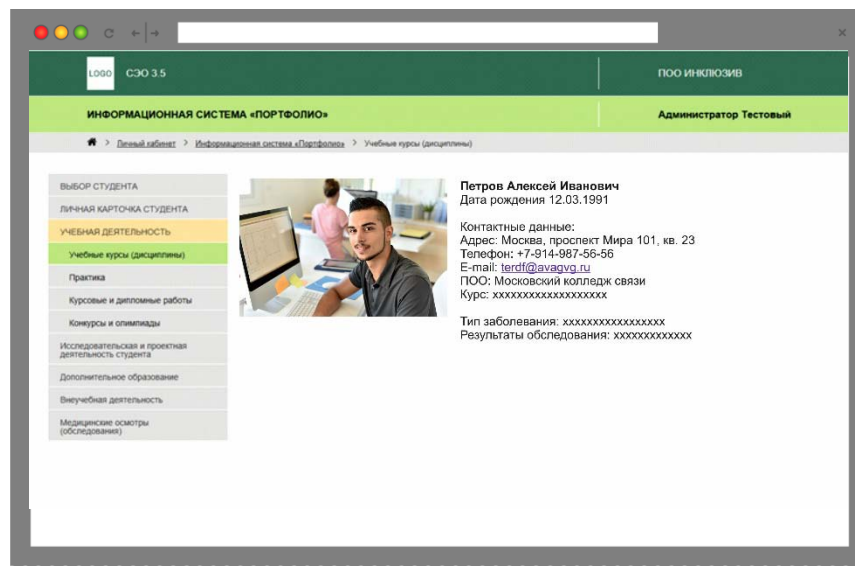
LOGO СЭО 3.5

ПОО ИНКЛЮЗИВ

ИНФОРМАЦИОННАЯ СИСТЕМА «ПОРТФОЛИО»

Администратор Тестовый

> Личный кабинет > Информационная система «Портфолио» > Учебные курсы (дисциплины)

ВЫБОР СТУДЕНТА
ЛИЧНАЯ КАРТОЧКА СТУДЕНТА
УЧЕБНАЯ ДЕЯТЕЛЬНОСТЬ
Учебные курсы (дисциплины)
Практика
Курсовые и дипломные работы
Конкурсы и олимпиады
Исследовательская и проектная деятельность студента
Дополнительное образование
Внеучебная деятельность
Медицинские осмотры (обследования)

Петров Алексей Иванович
Дата рождения 12.03.1991

Контактные данные:
Адрес: Москва, проспект Мира 101, кв. 23
Телефон: +7-914-987-56-56
E-mail: terdf@avagvg.ru
ПОО: Московский колледж связи
Курс: xxxxxxxxxxxxxxxxxxx

Тип заболевания: xxxxxxxxxxxxxxxxx
Результаты обследования: xxxxxxxxxxxxx